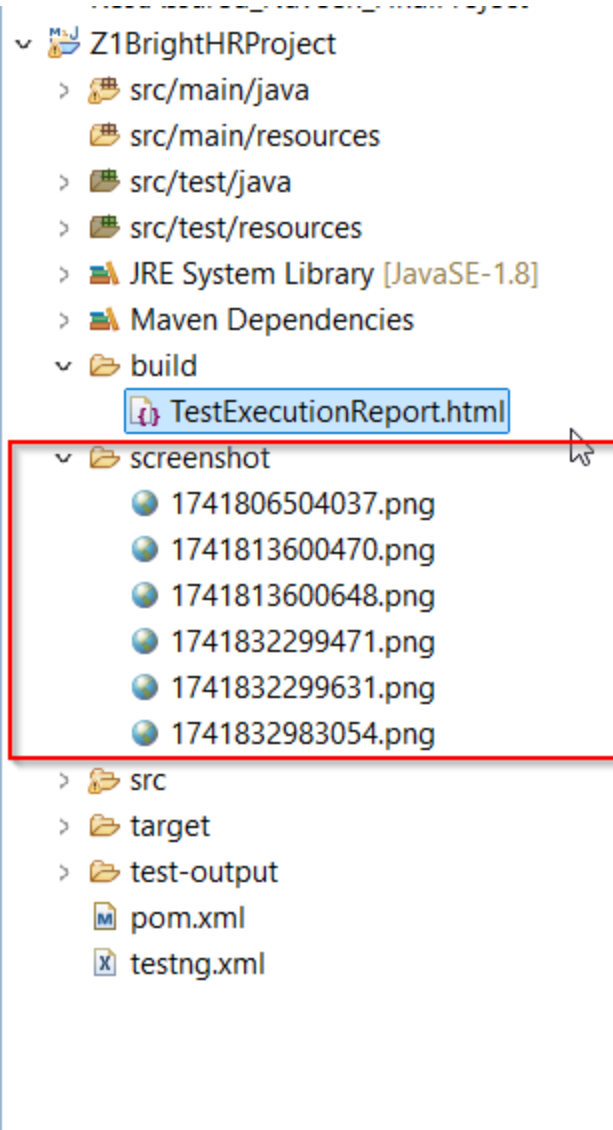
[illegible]
Z1BrightHRProject
src/main/java
src/main/resources
src/test/java
src/test/resources
JRE System Library [JavaSE-1.8]
Maven Dependencies
build
TestExecutionReport.html
screenshot
1741806504037.png
1741813600470.png
1741813600648.png
1741832299471.png
1741832299631.png
1741832983054.png
src
target
test-output
pom.xml
testng.xml